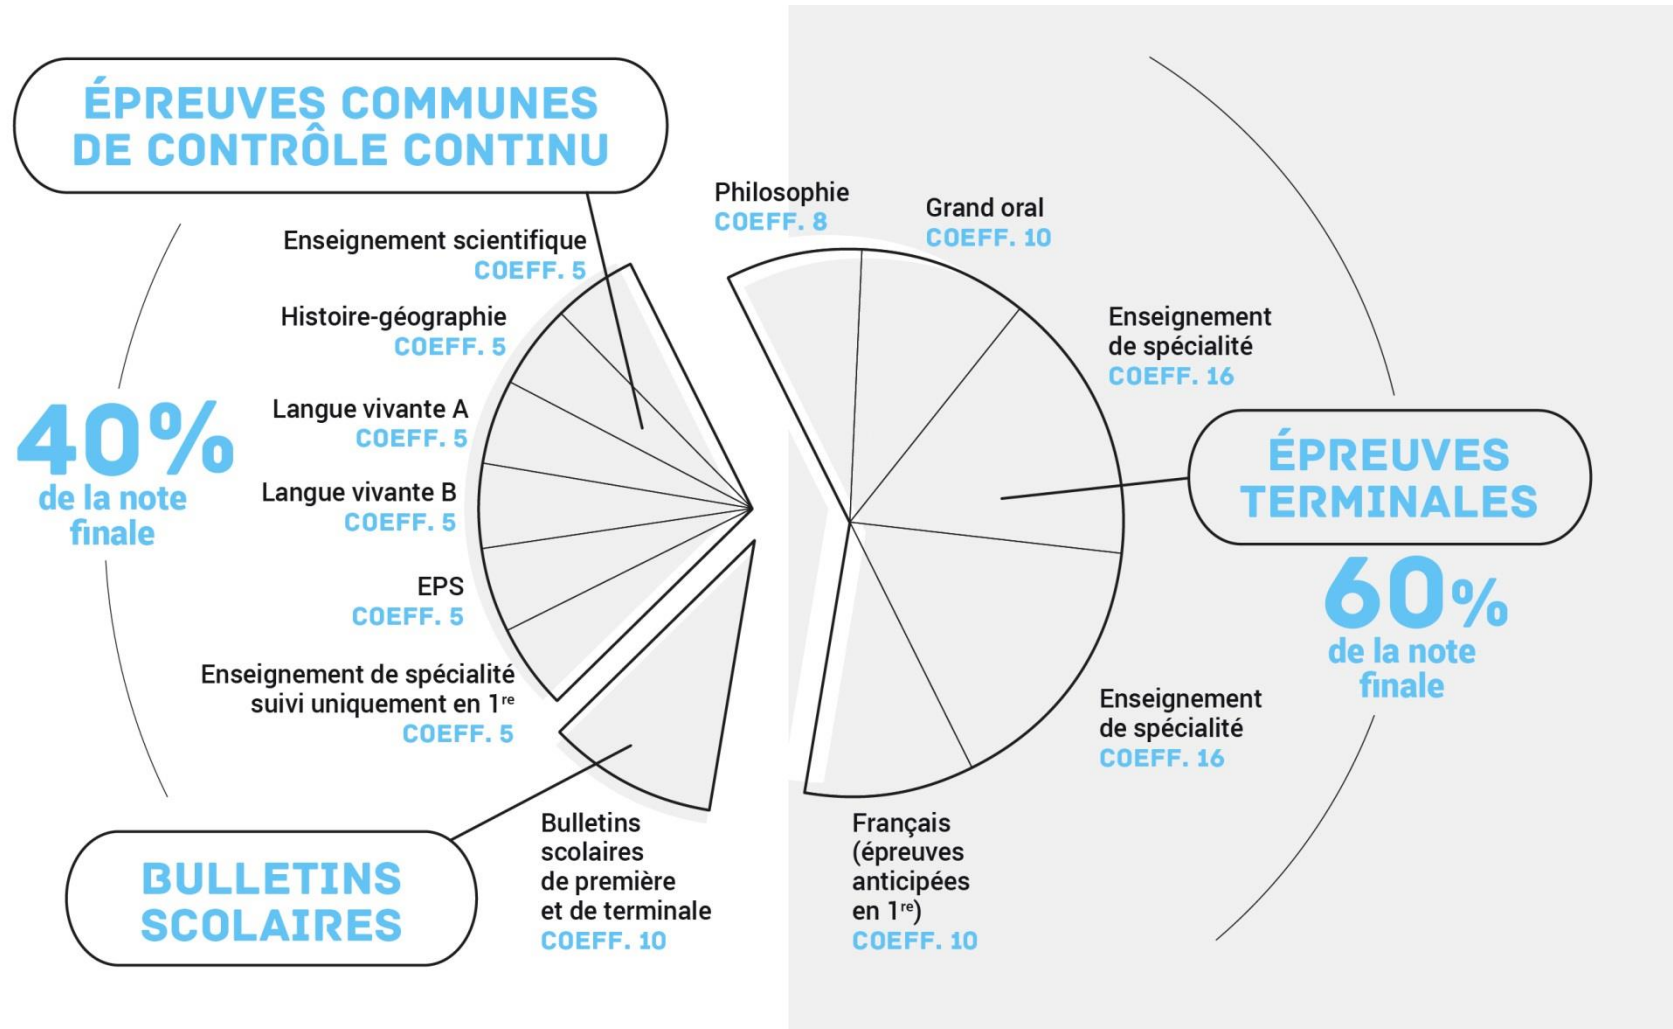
ÉPREUVES COMMUNES DE CONTRÔLE CONTINU

40% de la note finale

Enseignement scientifique
COEFF. 5

Histoire-géographie
COEFF. 5

Langue vivante A
COEFF. 5

Langue vivante B
COEFF. 5

EPS
COEFF. 5

Enseignement de spécialité suivi uniquement en 1$^{re}$
COEFF. 5

BULLETINS SCOLAIRES

Bulletins scolaires de première et de terminale
COEFF. 10

Philosophie
COEFF. 8

Grand oral
COEFF. 10

Enseignement de spécialité
COEFF. 16

ÉPREUVES TERMINALES

60% de la note finale

Enseignement de spécialité
COEFF. 16

Français (épreuves anticipées en 1$^{re}$)
COEFF. 10